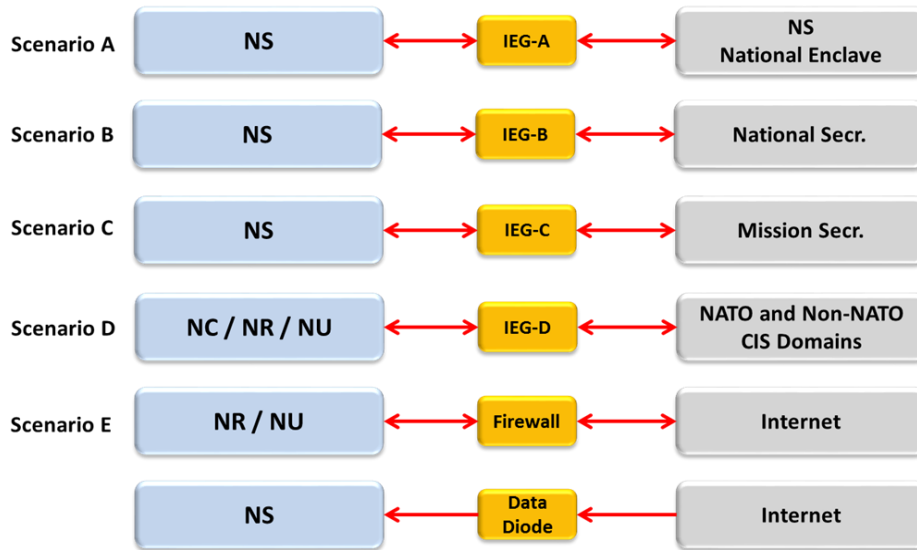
Scenario A
NS
IEG-A
NS
National Enclave

Scenario B
NS
IEG-B
National Secr.

Scenario C
NS
IEG-C
Mission Secr.

Scenario D
NC / NR / NU
IEG-D
NATO and Non-NATO
CIS Domains

Scenario E
NR / NU
Firewall
Internet

NS
Data
Diode
Internet